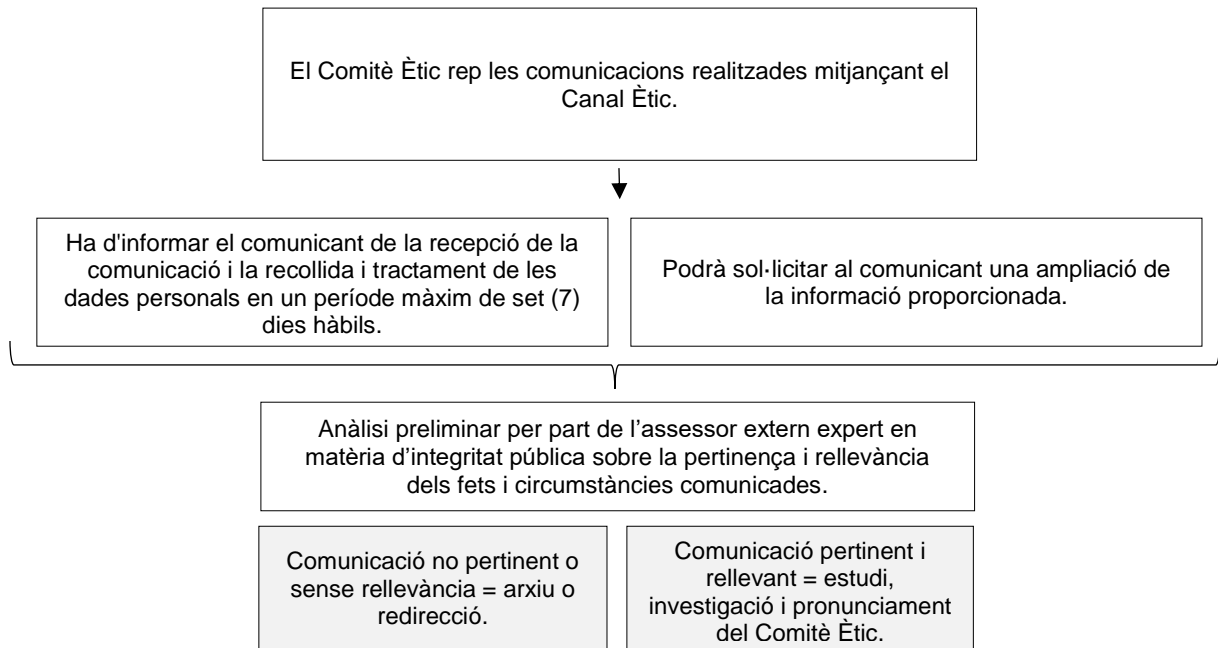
El Comitè Ètic rep les comunicacions realitzades mitjançant el Canal Ètic.

Ha d'informar el comunicant de la recepció de la comunicació i la recollida i tractament de les dades personals en un període màxim de set (7) dies hàbils.

Podrà sol·licitar al comunicant una ampliació de la informació proporcionada.

Anàlisi preliminar per part de l'assessor extern expert en matèria d'integritat pública sobre la pertinença i rellevància dels fets i circumstàncies comunicades.

Comunicació no pertinent o sense rellevància = arxiu o redirecció.

Comunicació pertinent i rellevant = estudi, investigació i pronunciament del Comitè Ètic.